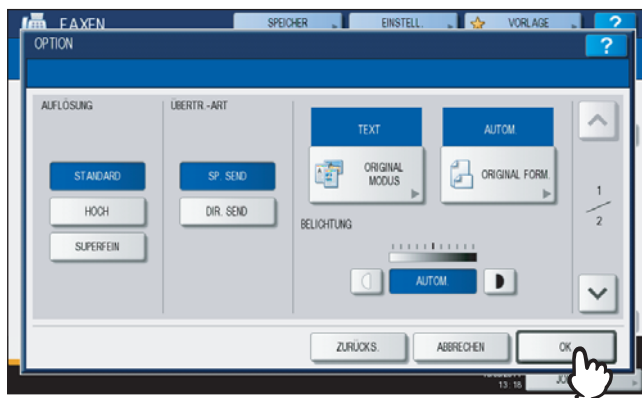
FAXEN
SPEICHER
EINSTELL.
VORLAGE
?
OPTION
?
AUFLÖSUNG
STANDARD
HOCH
SUPERFEIN
ÜBERTR.-ART
SP. SEND
DIR. SEND
TEXT
ORIGINAL MODUS
AUTOM.
ORIGINAL FORM.
BELICHTUNG
AUTOM.
$\frac{1}{2}$
ZURÜCKS.
ABBRECHEN
OK
13:18
JO